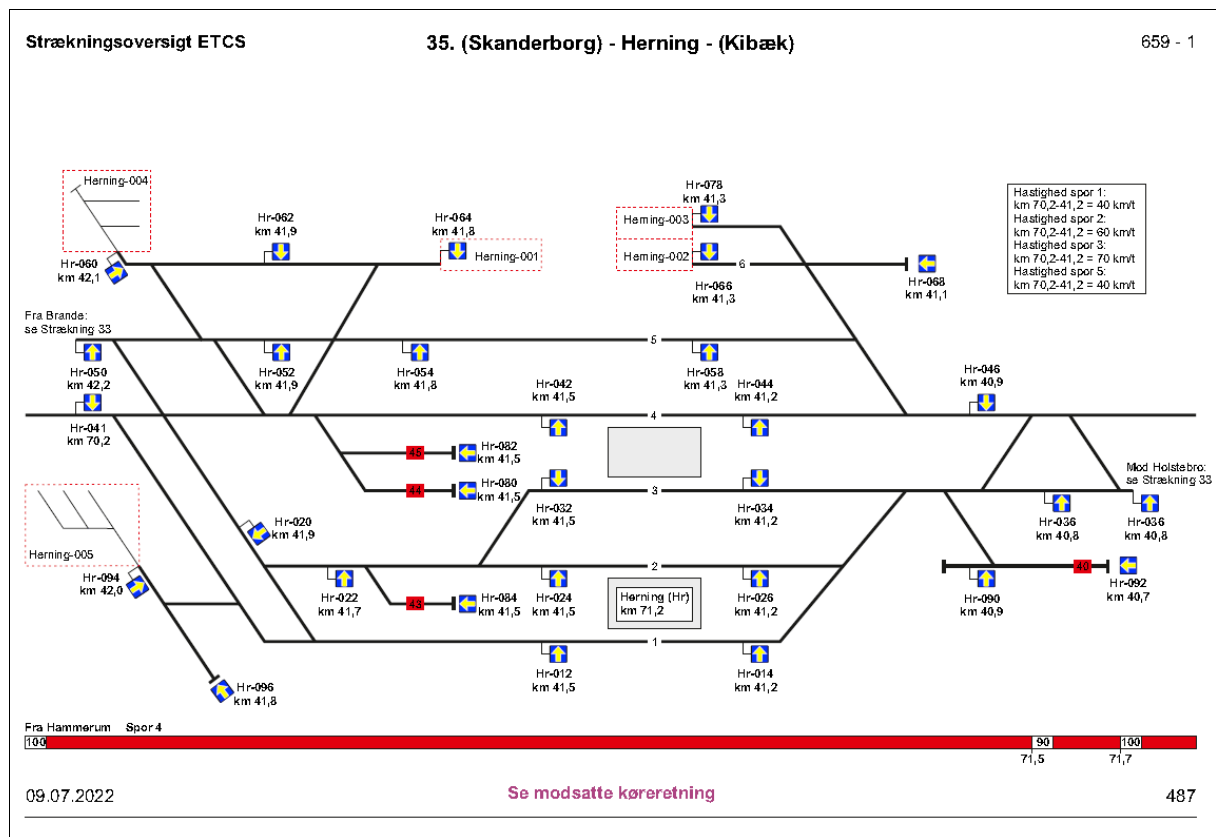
Strækningsoversigt ETCS

35. (Skanderborg) - Herning - (Kibæk)

659 - 1

Herning-004

Hr-060
km 42,1

Hr-062
km 41,9

Hr-064
km 41,8

Herning-001

Hr-078
km 41,3

Herning-003

Herning-002

6

Hr-066
km 41,3

Hr-068
km 41,1

Hastighed spor 1:
km 70,2-41,2 = 40 km/t
Hastighed spor 2:
km 70,2-41,2 = 60 km/t
Hastighed spor 3:
km 70,2-41,2 = 70 km/t
Hastighed spor 5:
km 70,2-41,2 = 40 km/t

Fra Brande:
se Strækning 33

5

Hr-050
km 42,2

Hr-052
km 41,9

Hr-054
km 41,8

Hr-058
km 41,3

Hr-046
km 40,9

Hr-042
km 41,5

Hr-044
km 41,2

4

Hr-041
km 70,2

45

Hr-082
km 41,5

44

Hr-080
km 41,5

3

Mod Holstebro:
se Strækning 33

Hr-032
km 41,5

Hr-034
km 41,2

Hr-036
km 40,8

Hr-036
km 40,8

Herning-005

Hr-020
km 41,9

2

Hr-094
km 42,0

Hr-022
km 41,7

43

Hr-084
km 41,5

Hr-024
km 41,5

Herning (Hr)
km 71,2

Hr-026
km 41,2

40

Hr-090
km 40,9

Hr-092
km 40,7

1

Hr-012
km 41,5

Hr-014
km 41,2

Hr-096
km 41,8

Fra Hammerum Spor 4

100

90

100

71,5

71,7

09.07.2022

Se modsatte køreretning

487